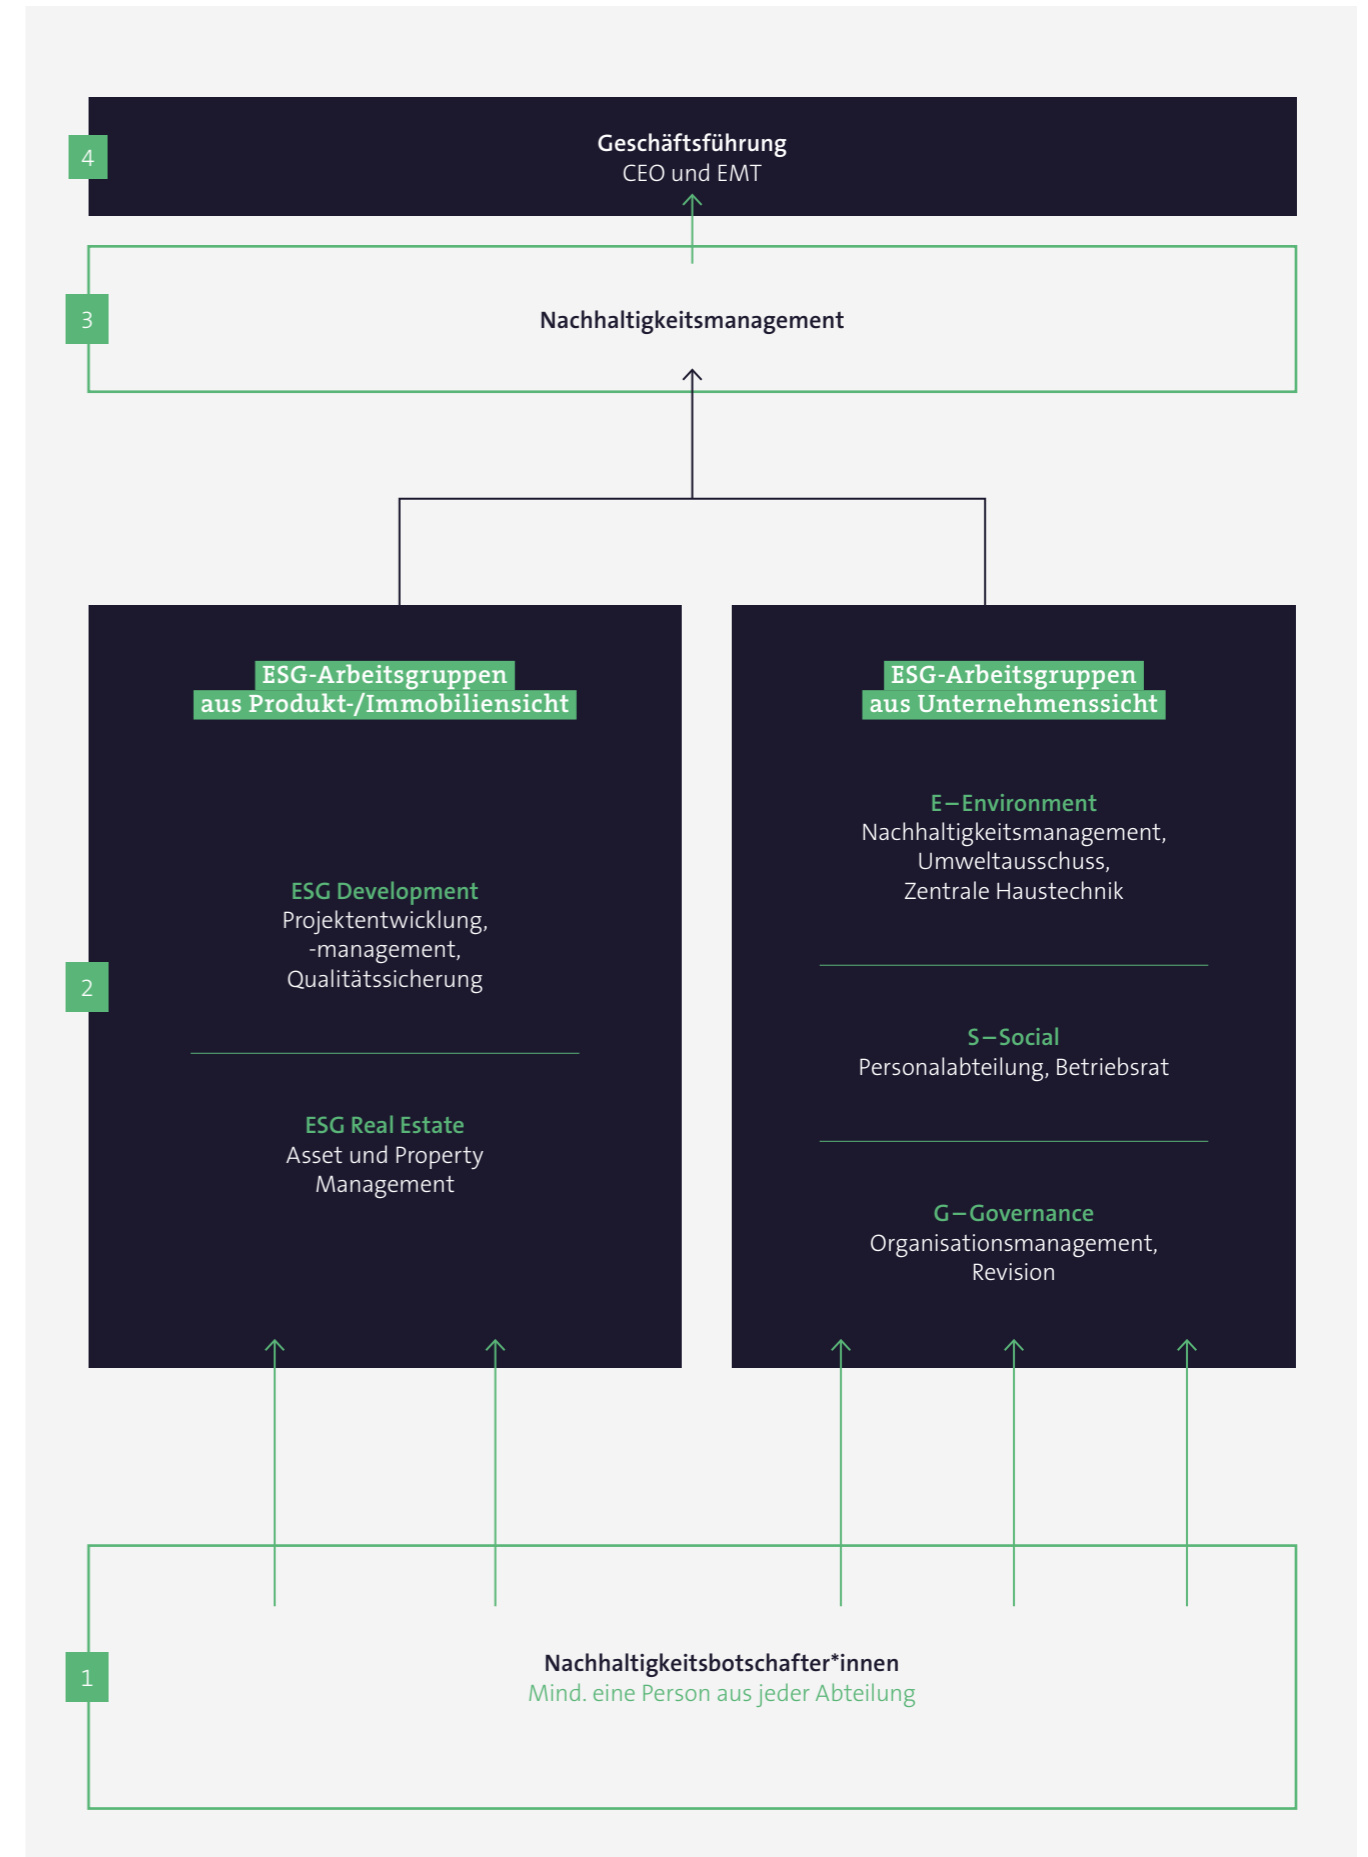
4

Geschäftsführung
CEO und EMT

3

Nachhaltigkeitsmanagement

ESG-Arbeitsgruppen aus Produkt-/Immobiliensicht

2

ESG Development
Projektentwicklung, -management, Qualitätssicherung

ESG Real Estate
Asset und Property Management

ESG-Arbeitsgruppen aus Unternehmenssicht

E – Environment
Nachhaltigkeitsmanagement, Umweltausschuss, Zentrale Haustechnik

S – Social
Personalabteilung, Betriebsrat

G – Governance
Organisationsmanagement, Revision

1

Nachhaltigkeitsbotschafter*innen
Mind. eine Person aus jeder Abteilung